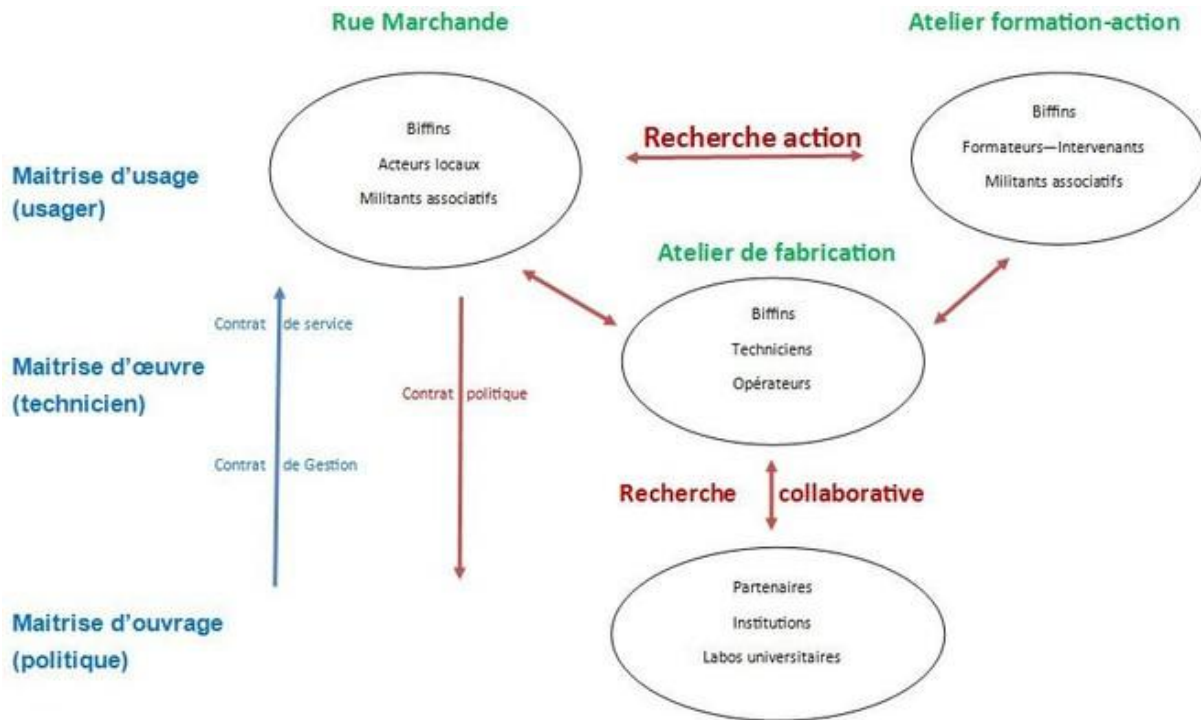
Rue Marchande

Atelier formation-action

Biffins
Acteurs locaux
Militants associatifs

Recherche action

Biffins
Formateurs—Intervenants
Militants associatifs

Maitrise d'usage (usager)

Atelier de fabrication

Contrat de service

Biffins
Techniciens
Opérateurs

Maitrise d'œuvre (technicien)

Contrat politique

Contrat de Gestion

Recherche collaborative

Partenaires
Institutions
Labos universitaires

Maitrise d'ouvrage (politique)